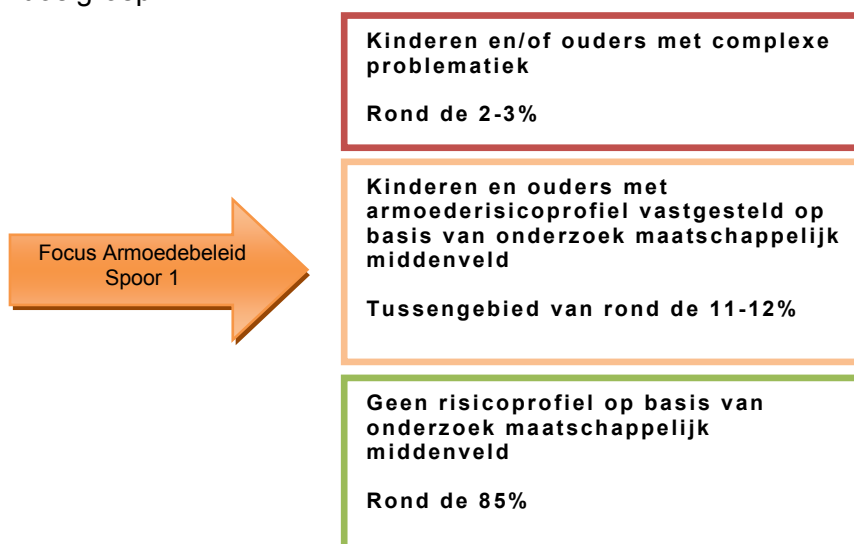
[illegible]

Kinderen en/of ouders met complexe problematiek

Rond de 2-3%

Focus Armoedebeleid Spoor 1

Kinderen en ouders met armoederisicoprofiel vastgesteld op basis van onderzoek maatschappelijk middenveld

Tussengebied van rond de 11-12%

Geen risicoprofiel op basis van onderzoek maatschappelijk middenveld

Rond de 85%